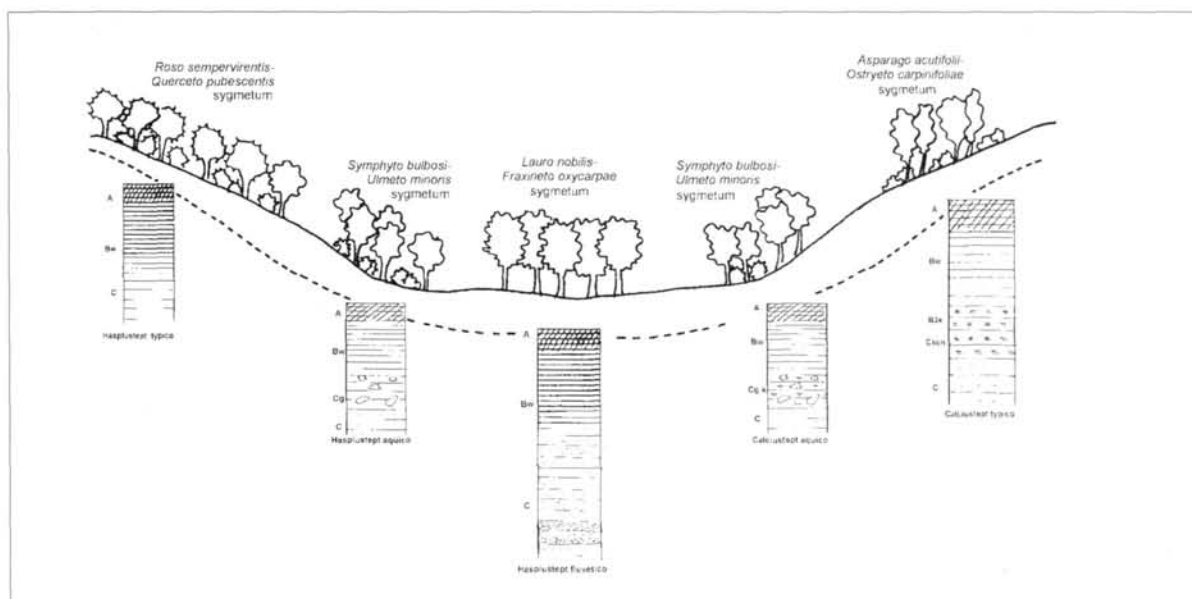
Roso sempervirentis-
Querceto pubescentis
sygmetum

Symphyto bulbosi-
Ulmeto minoris
sygmetum

Lauro nobilis-
Fraxineto oxycarpae
sygmetum

Symphyto bulbosi-
Ulmeto minoris
sygmetum

Asparago acutifolii-
Ostryeto carpinifoliae
sygmetum

A
Bw
C
Haplustept typico

A
Bw
Cg
C
Haplustept aquico

A
Bw
C
Haplustept fluventico

A
Bw
Cg
C
Calciustept aquico

A
Bw
Bkt
Ckm
C
Calciustept typico